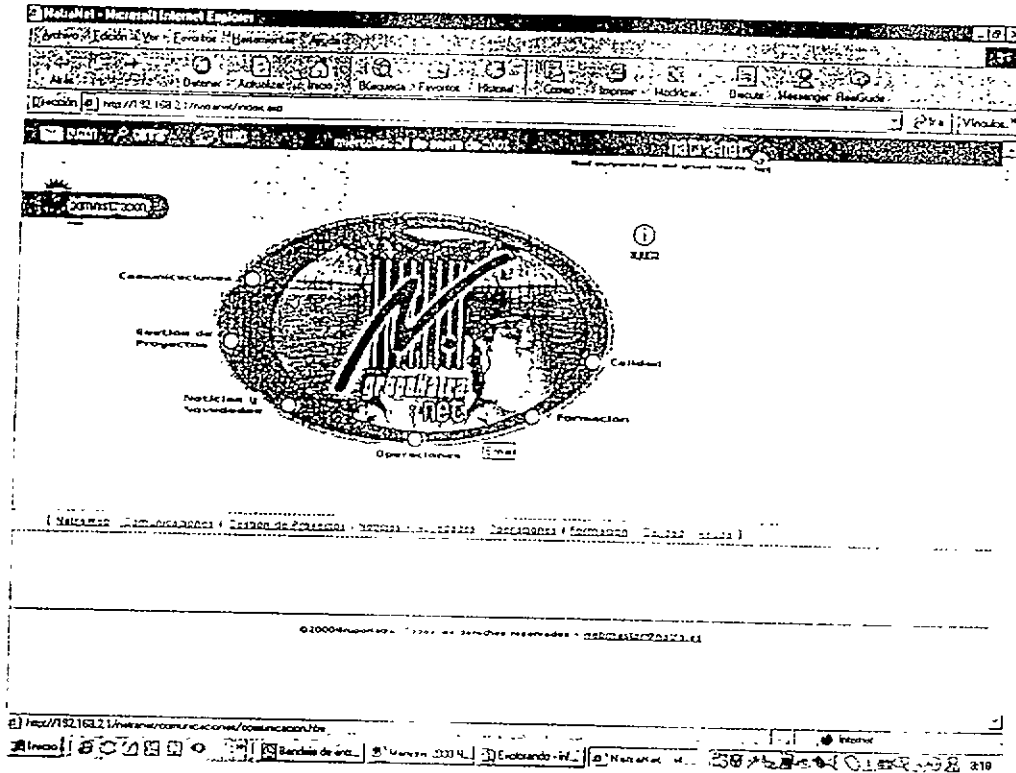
NatraNet - Microsoft Internet Explorer

Archivo Edición Ver Favoritos Herramientas Ayuda

Atrás Detener Actualizar Inicio Búsqueda Favoritos Historial Correo Imprimir Modificar Discutir Messenger RealGuide

Dirección http://192.168.2.1/natranet/index.asp

Ir Vínculos

miércoles 31 de enero de 2001

Red corporativa del grupo Natra

administración

Ayuda

Comunicaciones

Gestión de Proyectos

Noticias y Novedades

Operaciones

Email

Formación

Calidad

grupoNatra net

[ Natranet | Comunicaciones | Gestión de Proyectos | Noticias y Novedades | Operaciones | Formación | Calidad | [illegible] ]

©2000 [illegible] Todos los derechos reservados - webmaster@natra.es

http://192.168.2.1/natranet/comunicaciones/comunicacion.htm

Internet

Inicio

Bandeja de ent...

Natranet 2001...

Explorando - ...

NatraNet - ...

3:19